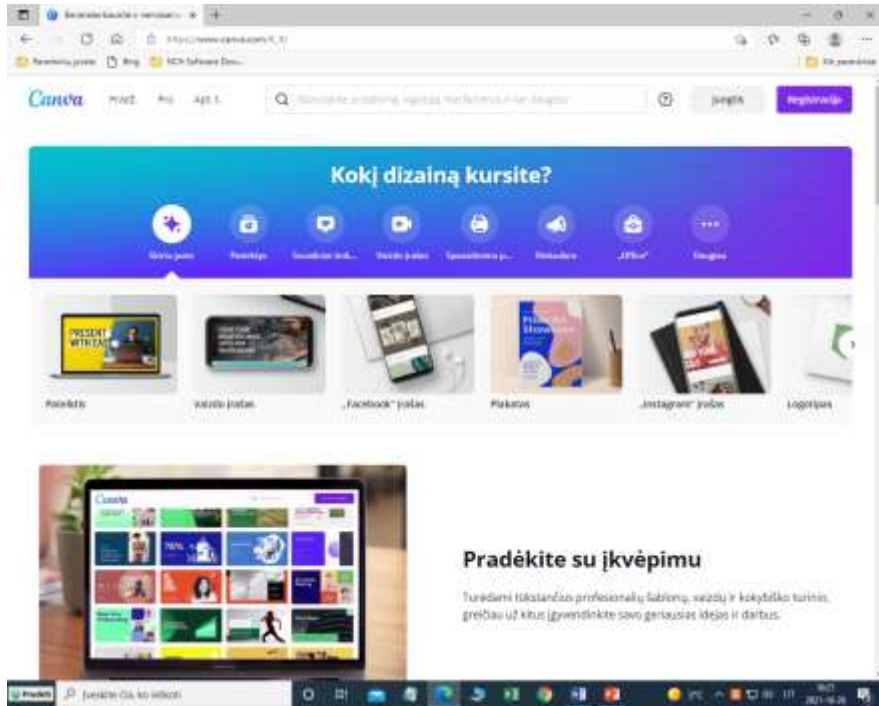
Canva

Prisijungti

Registracija

Kokį dizainą kursite?

Skirta jums

Pateiktys

Vaizdo įrašas

Pateiktis

Vaizdo įrašas

„Facebook“ įrašas

Plakatas

„Instagram“ įrašas

Logotipas

Pradėkite su įkvėpimu

Turėdami tūkstančius profesionalų šablonų, vaizdų ir kokybiško turinio, greičiau už kitus įgyvendinkite savo geriausias idėjas ir darbus.

Pradėti

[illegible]